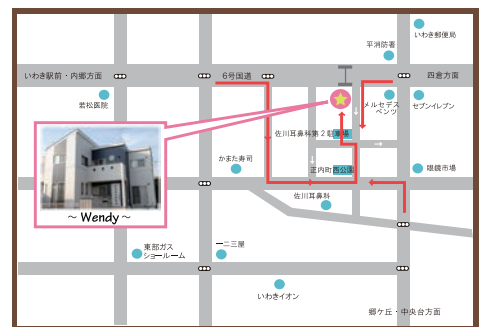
いわき郵便局

平消防署

いわき駅前・内郷方面

6号国道

四倉方面

若松医院

メルセデスベンツ

セブンイレブン

佐川耳鼻科第２駐車場

かまた寿司

正内町西公園

鳴鏡市場

佐川耳鼻科

~ Wendy ~

東部ガスショールーム

一二三屋

いわきイオン

郷ケ丘・中央台方面